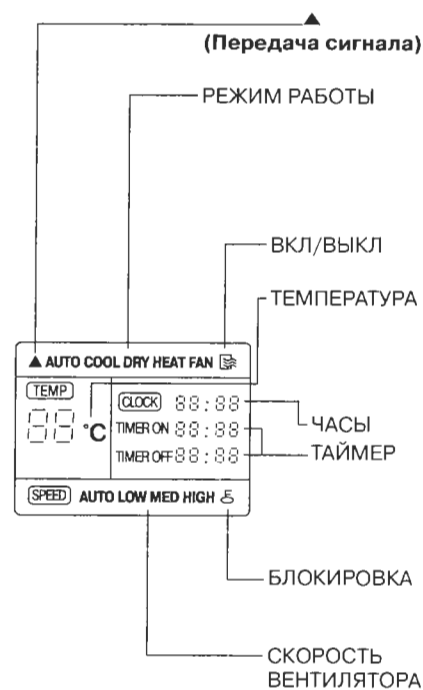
▲
(Передача сигнала)

РЕЖИМ РАБОТЫ

ВКЛ/ВЫКЛ

ТЕМПЕРАТУРА

▲ AUTO COOL DRY HEAT FAN

TEMP

88 °C

CLOCK 88 : 88

TIMER ON 88 : 88

TIMER OFF 88 : 88

ЧАСЫ

ТАЙМЕР

SPEED AUTO LOW MED HIGH

БЛОКИРОВКА

СКОРОСТЬ ВЕНТИЛЯТОРА